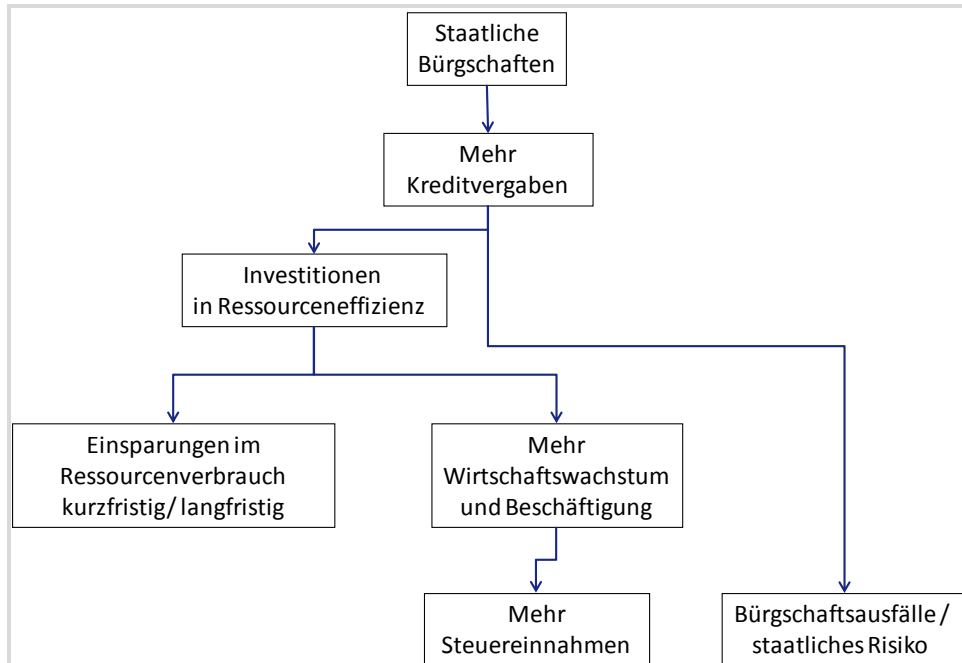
Staatliche Bürgschaften

Mehr Kreditvergaben

Investitionen in Ressourceneffizienz

Einsparungen im Ressourcenverbrauch kurzfristig/ langfristig

Mehr Wirtschaftswachstum und Beschäftigung

Mehr Steuereinnahmen

Bürgschaftsausfälle / staatliches Risiko